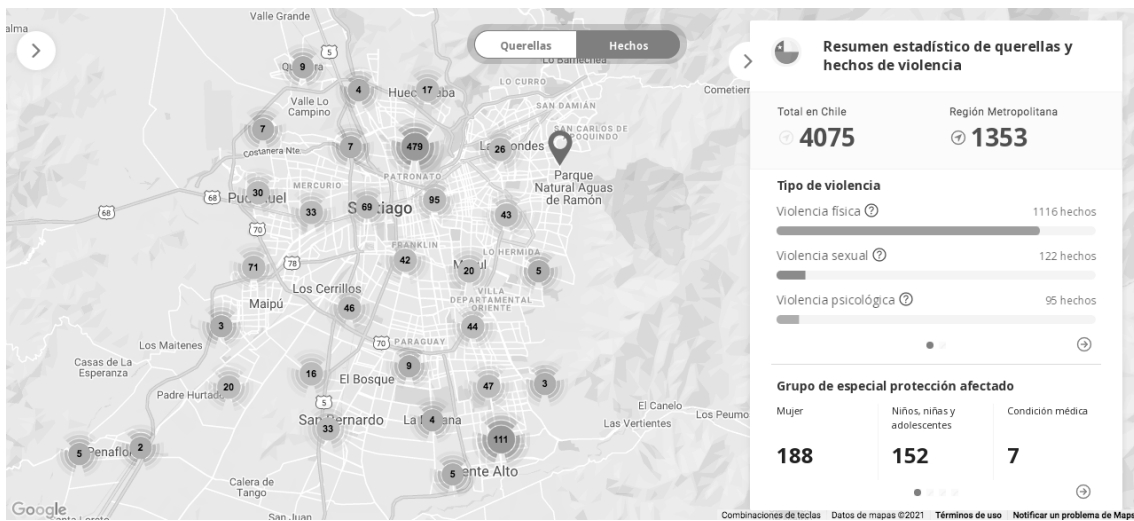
Querellas
Hechos

Valle Grande
alma
9
4
Huec 17 ba
Lo Barnechea
LO CURRO
SAN DAMIAN
Cometier
Valle Lo Campino
7
Costanera Nte
7
479
La 26 ondes
SAN CARLOS DE APOQUINDO
Parque Natural Aguas de Ramón
PATRONATO
MERCURIO
30
Pud uel
33
69 tiago
95
43
FRANKLIN
LO HERMIDA
71
42
20
5
Los Cerrillos
VILLA DEPARTAMENTAL ORIENTE
Maipú
46
3
44
Los Maitenes
PARAGUAY
Casas de La Esperanza
9
16
El Bosque
47
3
Padre Hurtad
20
El Canelo
Los Peumo
San Bernardo
La 4 ana
Las Vertientes
33
111
5 Peñaflo 2
Calera de Tango
5 ente Alto
Google
Santa Lorete
San Juan

Resumen estadístico de querellas y hechos de violencia

Total en Chile
4075
Región Metropolitana
1353

Tipo de violencia
Violencia física ⓘ 1116 hechos
Violencia sexual ⓘ 122 hechos
Violencia psicológica ⓘ 95 hechos

Grupo de especial protección afectado
| Mujer | Niños, niñas y adolescentes | Condición médica |
|---|---|---|
| 188 | 152 | 7 |

Combinaciones de teclas   Datos de mapas ©2021   Términos de uso   Notificar un problema de Maps